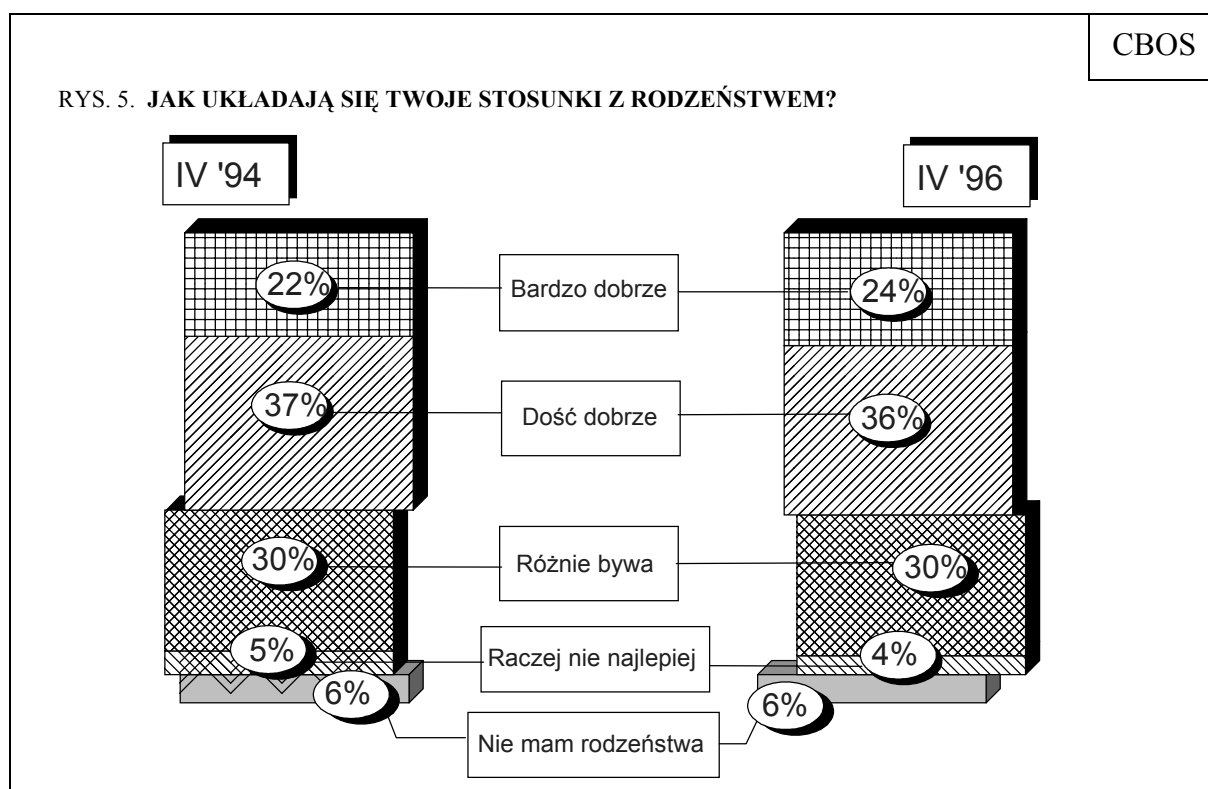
CBOS

RYS. 5. **JAK UKŁADAJĄ SIĘ TWOJE STOSUNKI Z RODZEŃSTWEM?**

IV '94

IV '96

22%

Bardzo dobrze

24%

37%

Dość dobrze

36%

30%

Różnie bywa

30%

5%

Raczej nie najlepiej

4%

6%

Nie mam rodzeństwa

6%